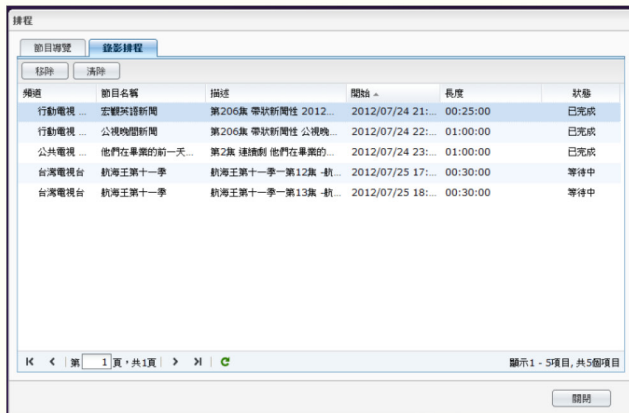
排程

節目導覽 錄影排程

移除 清除

| 頻道 | 節目名稱 | 描述 | 開始 | 長度 | 狀態 |
|---|---|---|---|---|---|
| 行動電視 ... | 宏觀英語新聞 | 第206集 帶狀新聞性 2012... | 2012/07/24 21:... | 00:25:00 | 已完成 |
| 行動電視 ... | 公視晚間新聞 | 第206集 帶狀新聞性 公視晚... | 2012/07/24 22:... | 01:00:00 | 已完成 |
| 公共電視 ... | 他們在畢業的前一天... | 第2集 連續劇 他們在畢業的... | 2012/07/24 23:... | 01:00:00 | 已完成 |
| 台灣電視台 | 航海王第十一季 | 航海王第十一季一第12集 -航... | 2012/07/25 17:... | 00:30:00 | 等待中 |
| 台灣電視台 | 航海王第十一季 | 航海王第十一季一第13集 -航... | 2012/07/25 18:... | 00:30:00 | 等待中 |

第 1 頁，共1頁

顯示1 - 5項目, 共5個項目

關閉